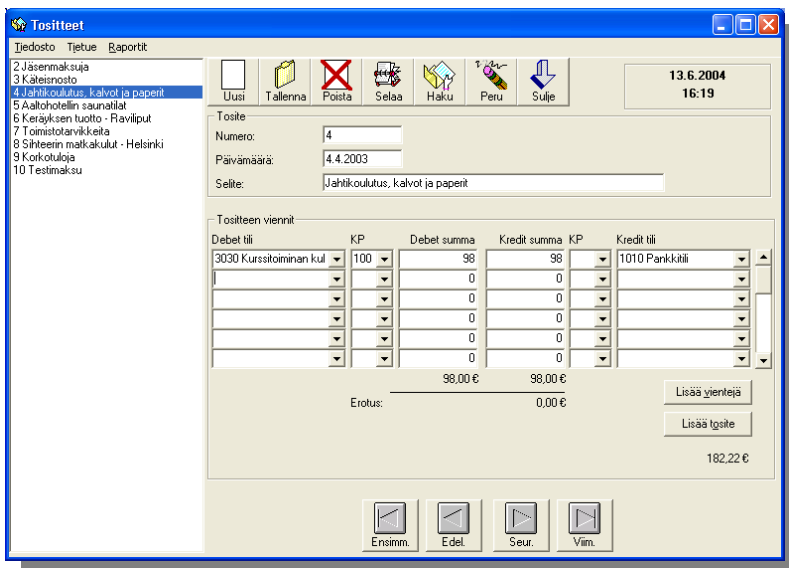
Tositteet

Tiedosto Tietue Raportit

2 Jäsenmaksuja
3 Käteisnosto
4 Jahtikoulutus, kalvot ja paperit
5 Aaltohotellin saunatilat
6 Keräyksen tuotto - Raviliput
7 Toimistotarvikkeita
8 Sihteerin matkakulut - Helsinki
9 Korkotuloja
10 Testimaksu

Uusi Tallenna Poista Selaa Haku Peru Sulje

13.6.2004
16:19

Tosite

Numero: 4

Päivämäärä: 4.4.2003

Selite: Jahtikoulutus, kalvot ja paperit

Tositteen viennit

| Debet tili | KP | Debet summa | Kredit summa | KP | Kredit tili |
|---|---|---|---|---|---|
| 3030 Kurssitoiminan kul | 100 | 98 | 98 | | 1010 Pankkitili |
| | | 0 | 0 | | |
| | | 0 | 0 | | |
| | | 0 | 0 | | |
| | | 0 | 0 | | |
| | | 0 | 0 | | |

98,00 € 98,00 €

Erotus: 0,00 €

Lisää vientejä

Lisää tosite

182,22 €

Ensimm. Edel. Seur. Viim.